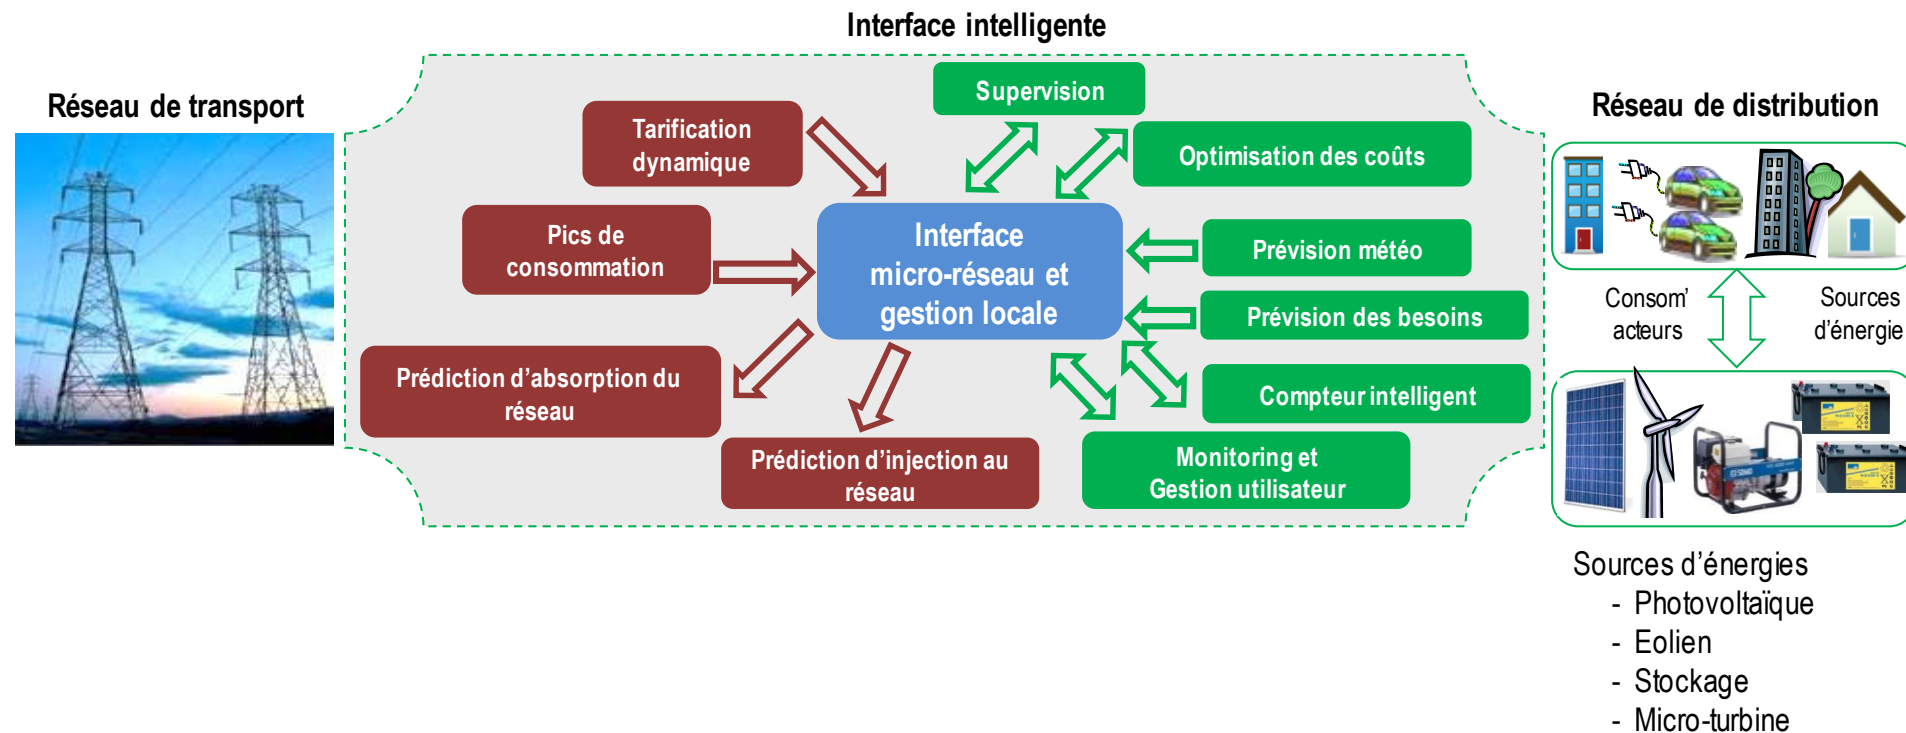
Réseau de transport

Interface intelligente

Supervision

Tarification dynamique

Optimisation des coûts

Pics de consommation

Interface micro-réseau et gestion locale

Prévision météo

Prévision des besoins

Prédiction d'absorption du réseau

Compteur intelligent

Prédiction d'injection au réseau

Monitoring et Gestion utilisateur

Réseau de distribution

Consom' acteurs

Sources d'énergie

Sources d'énergies
- Photovoltaïque
- Eolien
- Stockage
- Micro-turbine